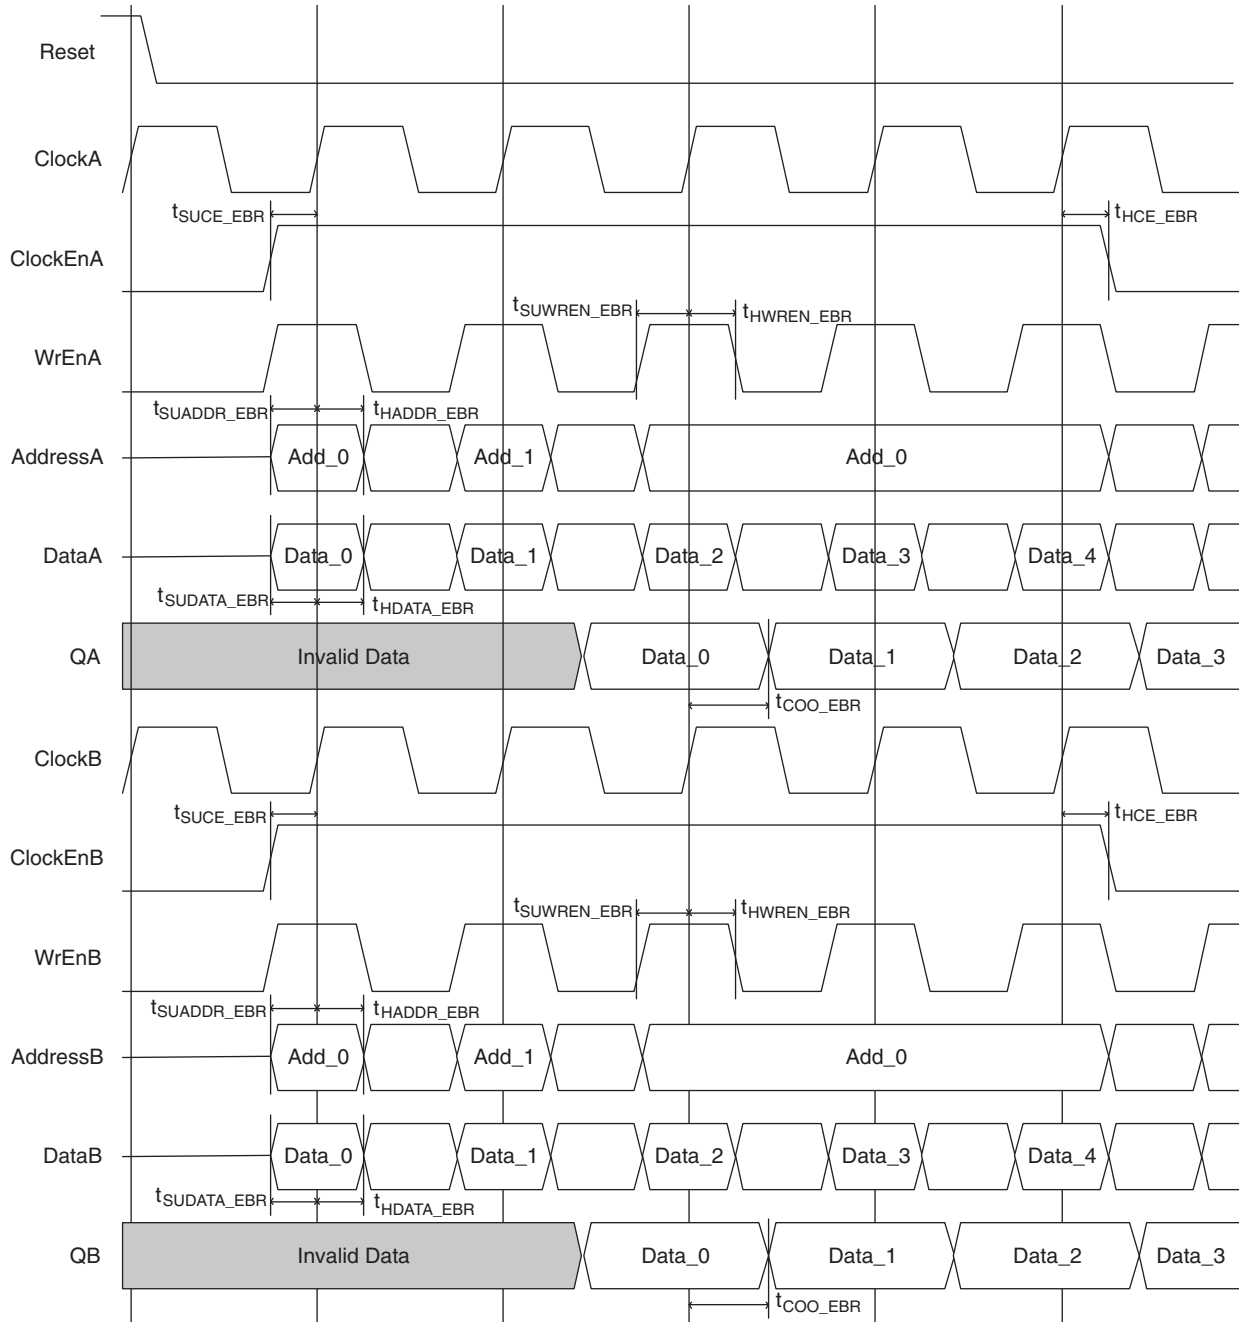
Reset

ClockA

$t_{SUCE\_EBR}$ $t_{HCE\_EBR}$

ClockEnA

$t_{SUWREN\_EBR}$ $t_{HWREN\_EBR}$

WrEnA

$t_{SUADDR\_EBR}$ $t_{HADDR\_EBR}$

AddressA Add_0 Add_1 Add_0

DataA Data_0 Data_1 Data_2 Data_3 Data_4

$t_{SUDATA\_EBR}$ $t_{HDATA\_EBR}$

QA Invalid Data Data_0 Data_1 Data_2 Data_3

$t_{COO\_EBR}$

ClockB

$t_{SUCE\_EBR}$ $t_{HCE\_EBR}$

ClockEnB

$t_{SUWREN\_EBR}$ $t_{HWREN\_EBR}$

WrEnB

$t_{SUADDR\_EBR}$ $t_{HADDR\_EBR}$

AddressB Add_0 Add_1 Add_0

DataB Data_0 Data_1 Data_2 Data_3 Data_4

$t_{SUDATA\_EBR}$ $t_{HDATA\_EBR}$

QB Invalid Data Data_0 Data_1 Data_2 Data_3

$t_{COO\_EBR}$